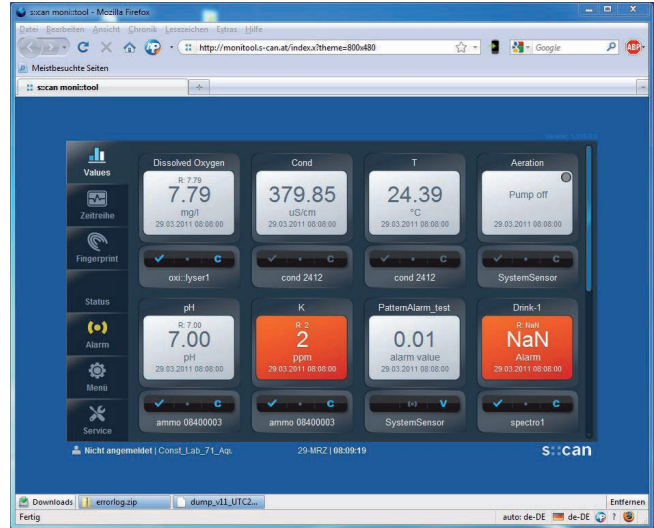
s::can moni::tool - Mozilla Firefox

Datei Bearbeiten Ansicht Chronik Lesezeichen Extras Hilfe

http://monitool.s-can.at/index.x?theme=800x480

Google

Meistbesuchte Seiten

s::can moni::tool

Version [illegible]

Values

Zeitreihe

Fingerprint

Status

Alarm

Menü

Service

Dissolved Oxygen
R: 7.79
7.79
mg/l
29.03.2011 08:08:00
oxi::lyser1

Cond
379.85
uS/cm
29.03.2011 08:08:00
cond 2412

T
24.39
°C
29.03.2011 08:08:00
cond 2412

Aeration
Pump off
29.03.2011 08:08:00
SystemSensor

pH
R: 7.00
7.00
pH
29.03.2011 08:08:00
ammo 08400003

K
R: 2
2
ppm
29.03.2011 08:08:00
ammo 08400003

PatternAlarm_test
0.01
alarm value
29.03.2011 08:08:00
SystemSensor

Drink-1
R: NaN
NaN
Alarm
29.03.2011 08:08:00
spectro1

Nicht angemeldet | Const_Lab_71_Aqu

29-MRZ | 08:09:19

s::can

Downloads

errorlog.zip

dump_v11_UTC2...

Entfernen

Fertig

auto: de-DE

de-DE